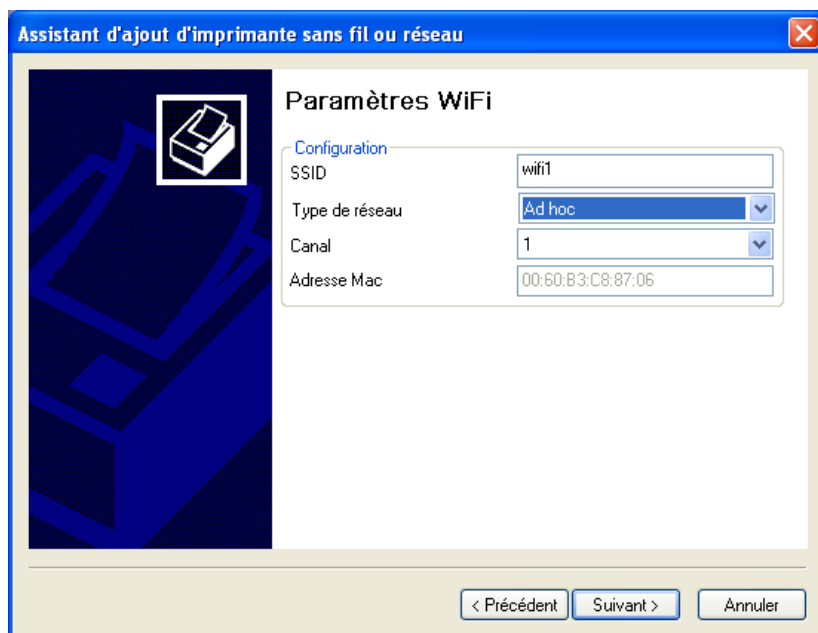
Assistant d'ajout d'imprimante sans fil ou réseau

Paramètres WiFi

Configuration

| | |
|---|---|
| SSID | wifi1 |
| Type de réseau | Ad hoc |
| Canal | 1 |
| Adresse Mac | 00:60:B3:C8:87:06 |

< Précédent  Suivant >  Annuler